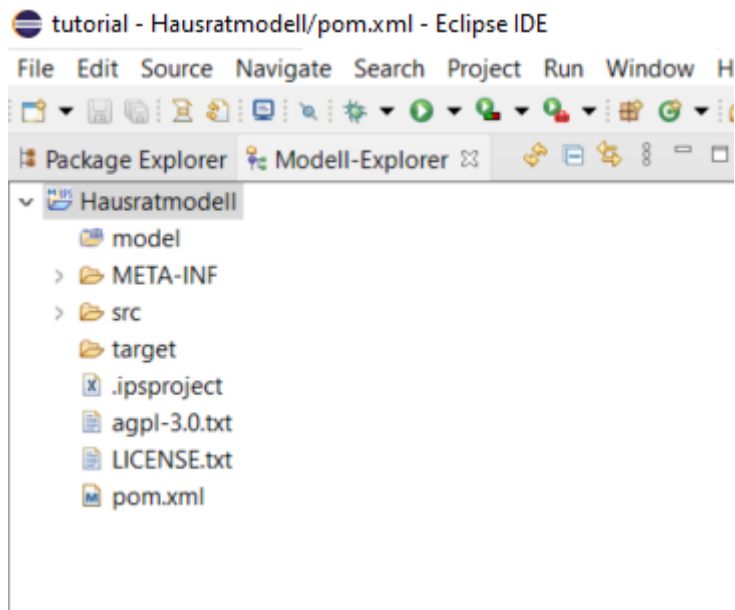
tutorial - Hausratmodell/pom.xml - Eclipse IDE

File Edit Source Navigate Search Project Run Window H

Package Explorer Modell-Explorer ☒

Hausratmodell
model
META-INF
src
target
.ipsproject
agpl-3.0.txt
LICENSE.txt
pom.xml